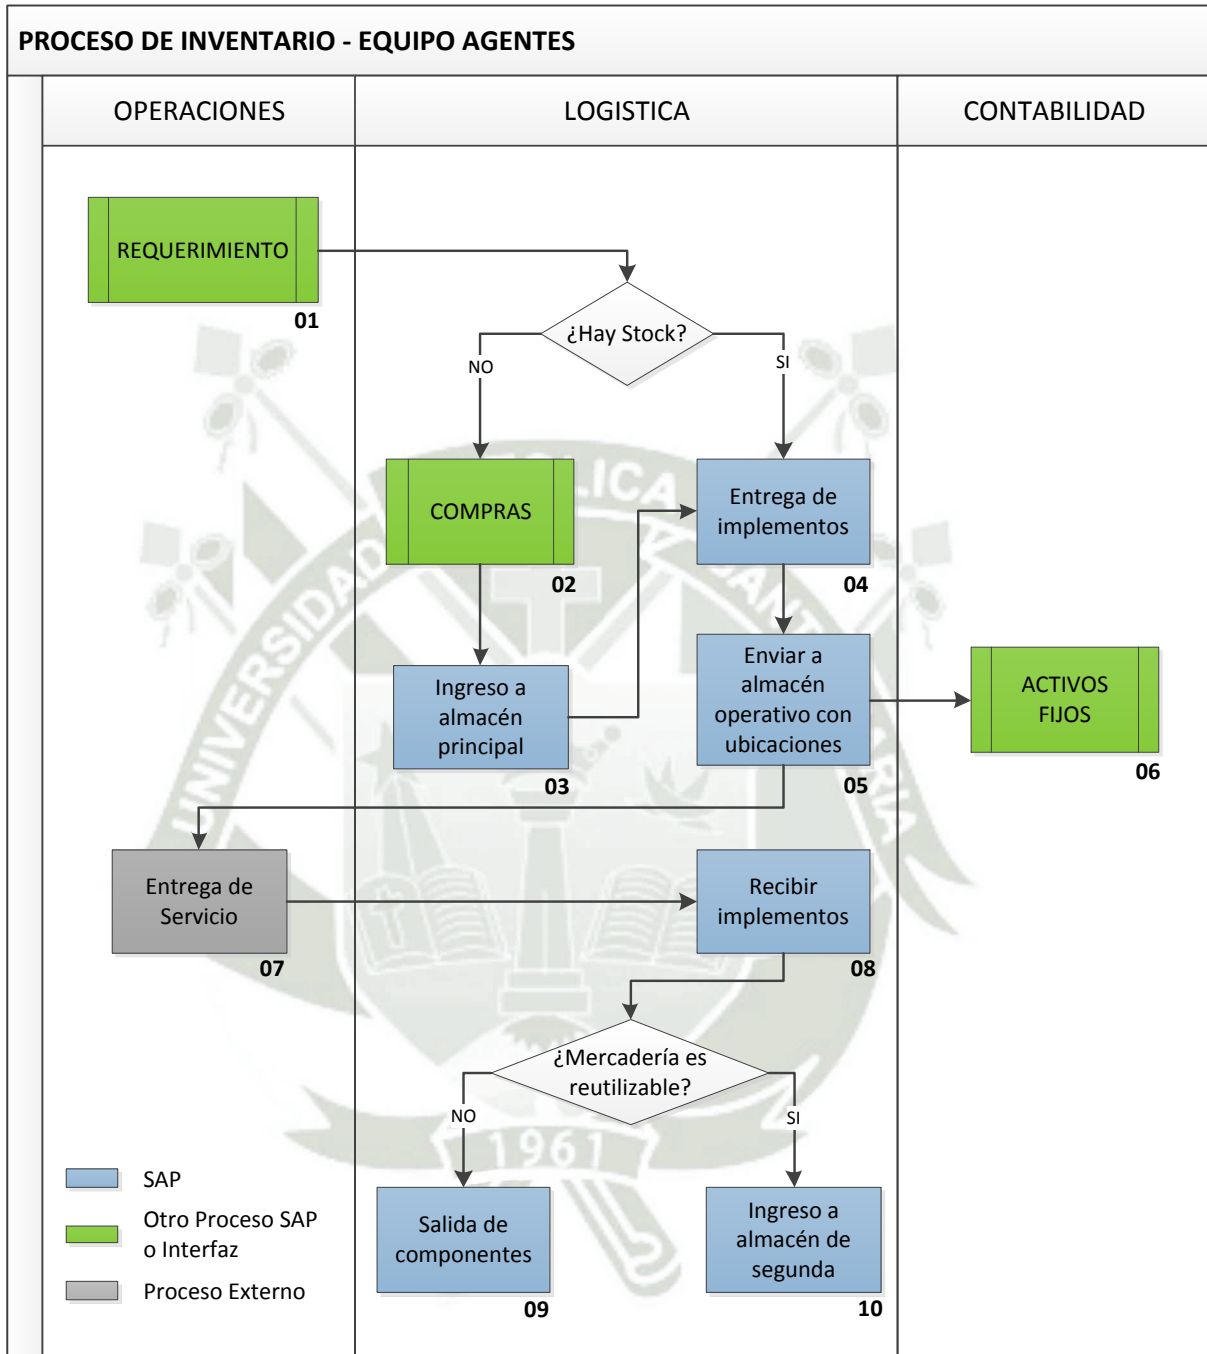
PROCESO DE INVENTARIO - EQUIPO AGENTES

OPERACIONES

LOGISTICA

CONTABILIDAD

REQUERIMIENTO
01

¿Hay Stock?

NO

SI

COMPRAS
02

Entrega de implementos
04

Ingreso a almacén principal
03

Enviar a almacén operativo con ubicaciones
05

ACTIVOS FIJOS
06

Entrega de Servicio
07

Recibir implementos
08

¿Mercadería es reutilizable?

NO

SI

Salida de componentes
09

Ingreso a almacén de segunda
10

SAP

Otro Proceso SAP o Interfaz

Proceso Externo